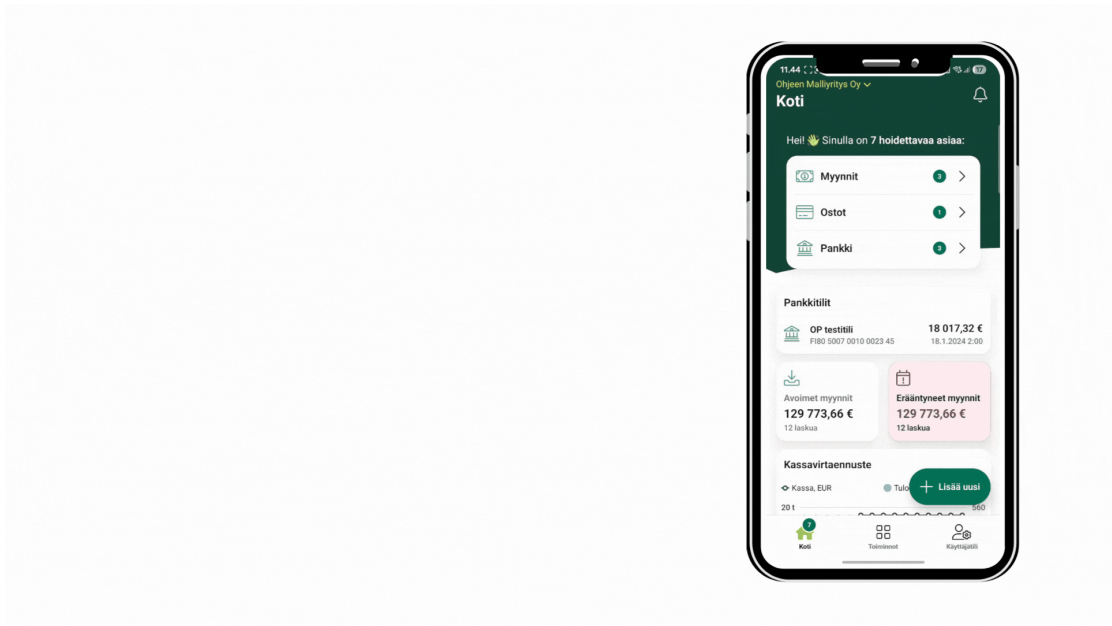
11.44

Ohjeen Malliyritys Oy

Koti

Hei! 👋 Sinulla on 7 hoidettavaa asiaa:

Myynnit 3

Ostot 1

Pankki 3

Pankkitilit

OP testitili
FI80 5007 0010 0023 45

18 017,32 €
18.1.2024 2:00

Avoimet myynnit
129 773,66 €
12 laskua

Erääntyneet myynnit
129 773,66 €
12 laskua

Kassavirtaennuste

Kassa, EUR

Tulo

20 t

560

+ Lisää uusi

7
Koti

Toiminnot

Käyttäjätili